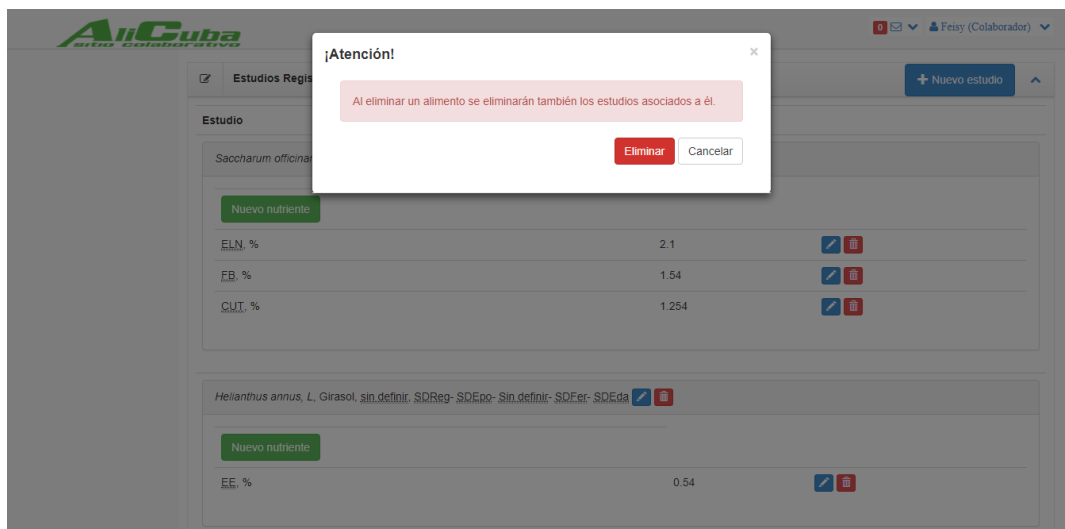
AliCuba
sitio colaborativo

0 Feisy (Colaborador)

Estudios Regis

+ Nuevo estudio

Estudio

Saccharum officinar

¡Atención!

×

Al eliminar un alimento se eliminarán también los estudios asociados a él.

Eliminar Cancelar

Nuevo nutriente

| ELN, % | 2.1 |
|---|---|
| FB, % | 1.54 |
| CUT, % | 1.254 |

Helianthus annus, L, Girasol, sin definir, SDReg- SDEpo- Sin definir- SDFer- SDEda

Nuevo nutriente

| EE, % | 0.54 |
|---|---|